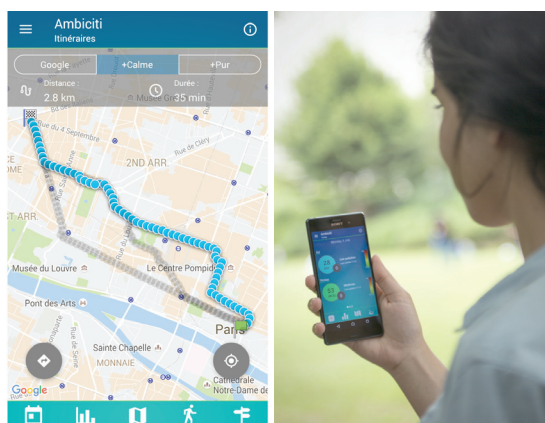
Ambiciti
Itinéraires

Google
+Calme
+Pur

Distance :
2.8 km
Durée :
35 min

Musée du
Rue du 4 Septembre
2ND ARR.
Rue de Cléry
ST ARR.
Musée du Louvre
Le Centre Pompid
Pont des Arts
Paris
Sainte Chapelle
MONNAIE
Cathédrale Notre-Dame de
Google